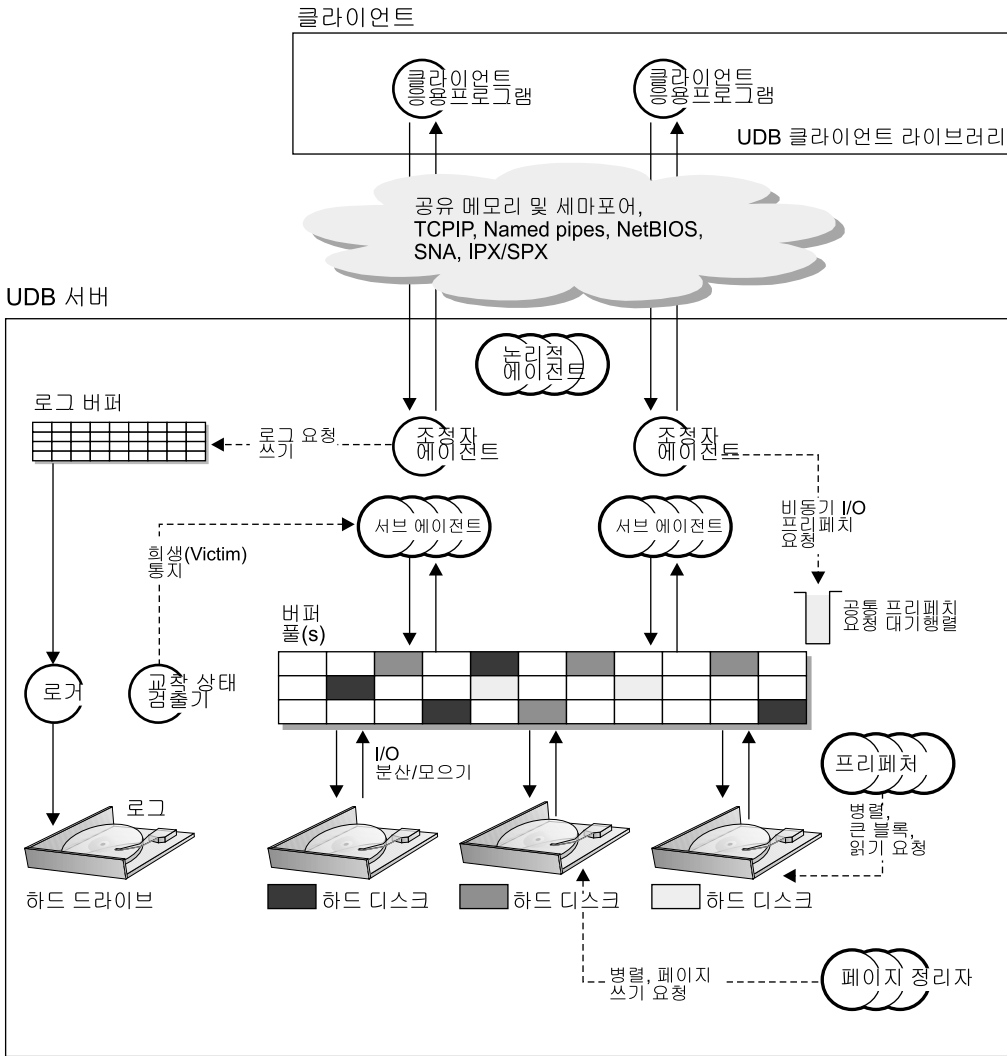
클라이언트

클라이언트 응용프로그램

클라이언트 응용프로그램

UDB 클라이언트 라이브러리

공유 메모리 및 세마포어, TCPIP, Named pipes, NetBIOS, SNA, IPX/SPX

UDB 서버

논리적 에이전트

로그 버퍼

로그 요청 쓰기

조정자 에이전트

조정자 에이전트

희생(Victim) 통지

서브 에이전트

서브 에이전트

비동기 I/O 프리페치 요청

공통 프리페치 요청 대기행렬

버퍼 풀(s)

로거

교착 상태 검출기

I/O 분산/모으기

프리페처

병렬, 큰 블록, 읽기 요청

로그

하드 드라이브

하드 디스크

하드 디스크

하드 디스크

병렬, 페이지 쓰기 요청

페이지 정리자